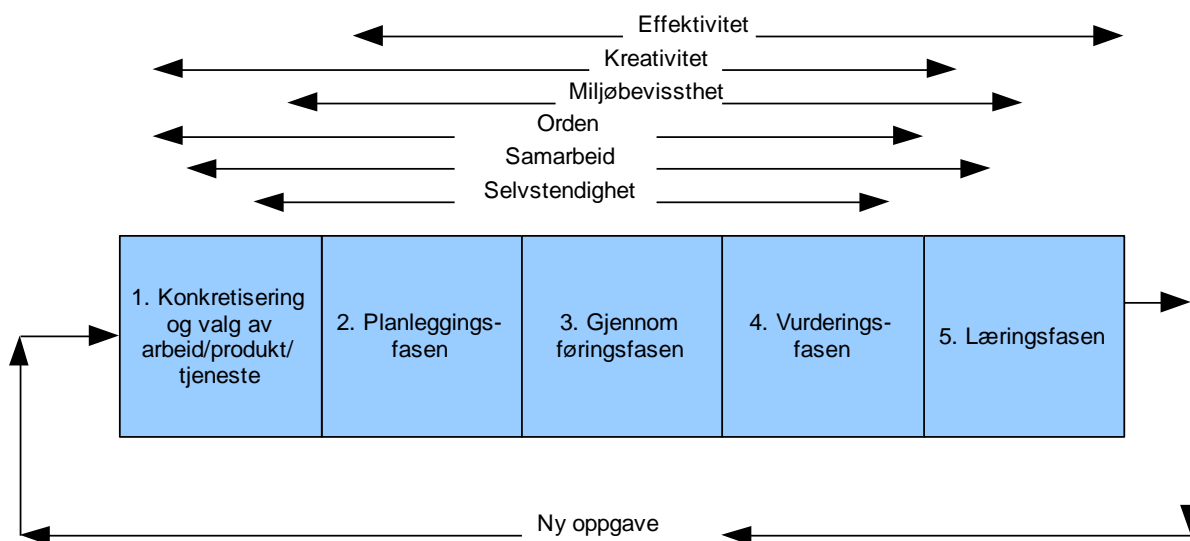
Effektivitet
Kreativitet
Miljøbevissthet
Orden
Samarbeid
Selvstendighet

| 1. Konkretisering og valg av arbeid/produkt/ tjeneste | 2. Planleggingsfasen | 3. Gjennom føringsfasen | 4. Vurderingsfasen | 5. Læringsfasen |
|---|---|---|---|---|

Ny oppgave